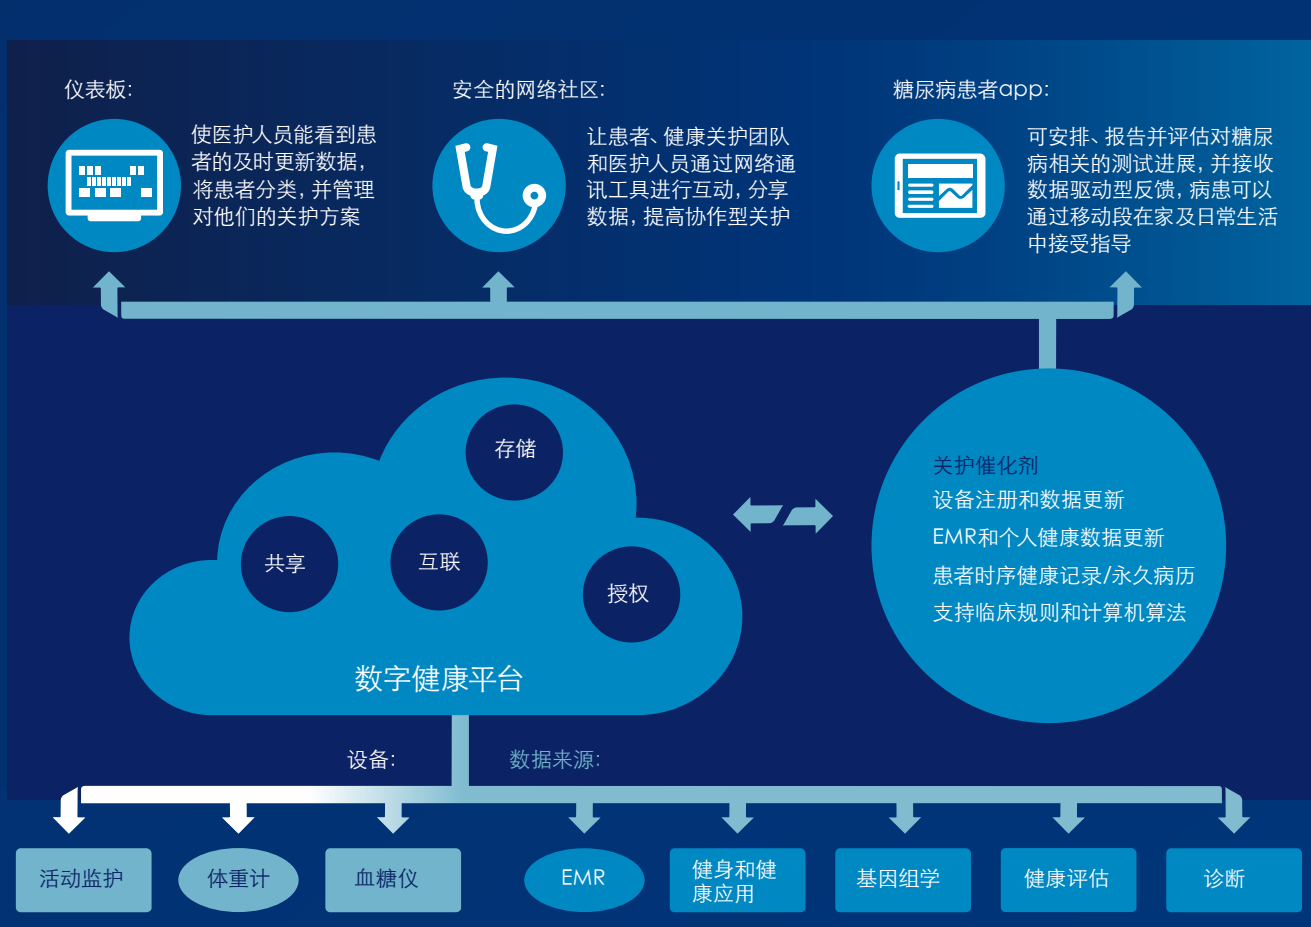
仪表板:

使医护人员能看到患者的及时更新数据，将患者分类，并管理对他们的关护方案

安全的网络社区:

让患者、健康关护团队和医护人员通过网络通讯工具进行互动，分享数据，提高协作型关护

糖尿病患者app:

可安排、报告并评估对糖尿病相关的测试进展，并接收数据驱动型反馈，病患可以通过移动段在家及日常生活中接受指导

存储

共享

互联

授权

数字健康平台

关护催化剂
设备注册和数据更新
EMR和个人健康数据更新
患者时序健康记录/永久病历
支持临床规则和计算机算法

设备:

数据来源:

活动监护

体重计

血糖仪

EMR

健身和健康应用

基因组学

健康评估

诊断